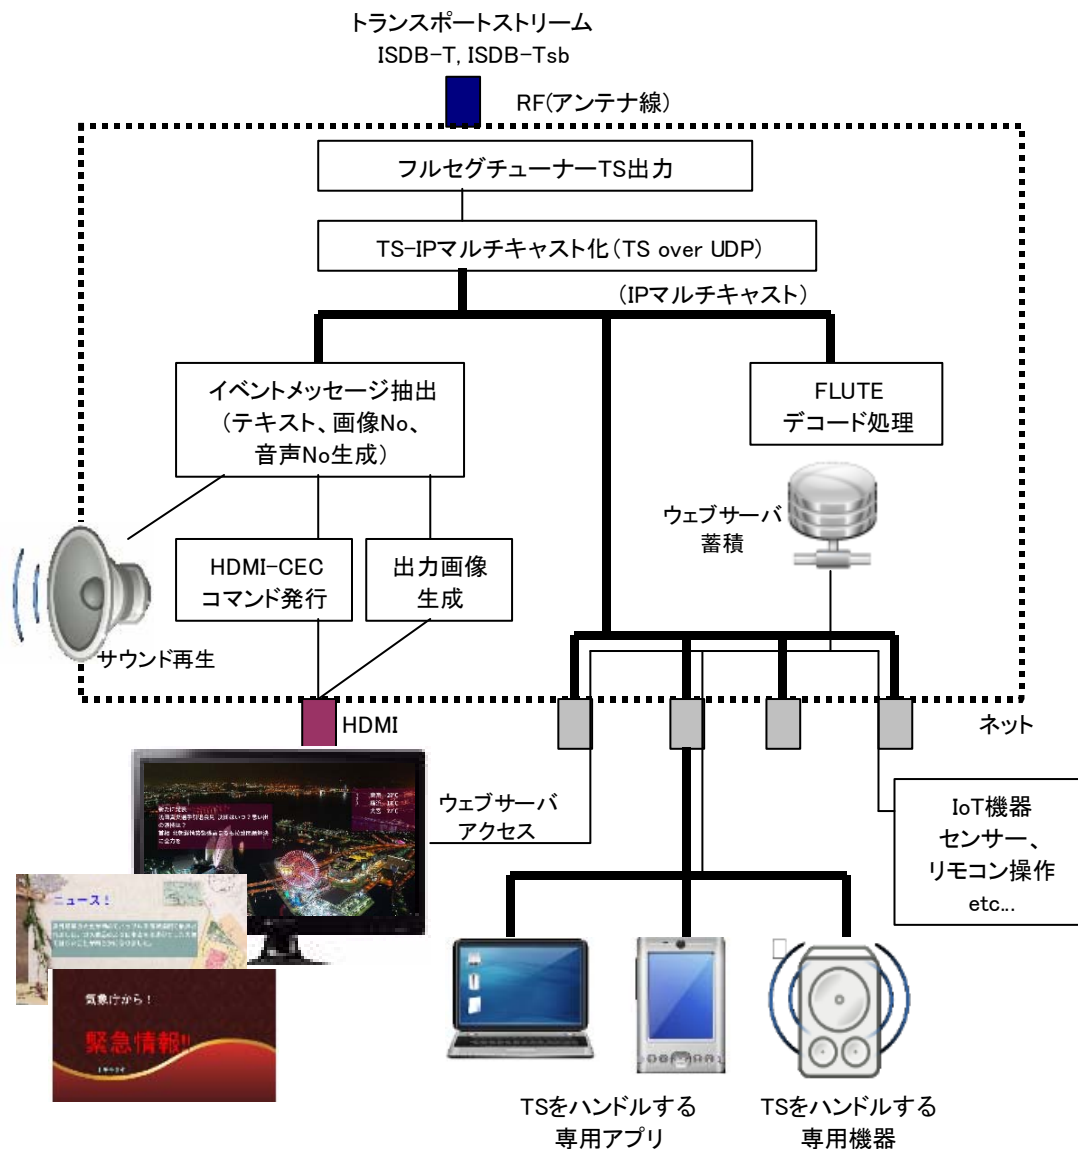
トランスポートストリーム
ISDB-T, ISDB-Tsb

RF(アンテナ線)

フルセグチューナーTS出力

TS-IPマルチキャスト化(TS over UDP)

(IPマルチキャスト)

イベントメッセージ抽出
(テキスト、画像No、
音声No生成)

FLUTE
デコード処理

ウェブサーバ
蓄積

HDMI-CEC
コマンド発行

出力画像
生成

サウンド再生

HDMI

ネット

ウェブサーバ
アクセス

IoT機器
センサー、
リモコン操作
etc...

ニュース!

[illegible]

気象庁から!

緊急情報!!

TSをハンドルする
専用アプリ

TSをハンドルする
専用機器